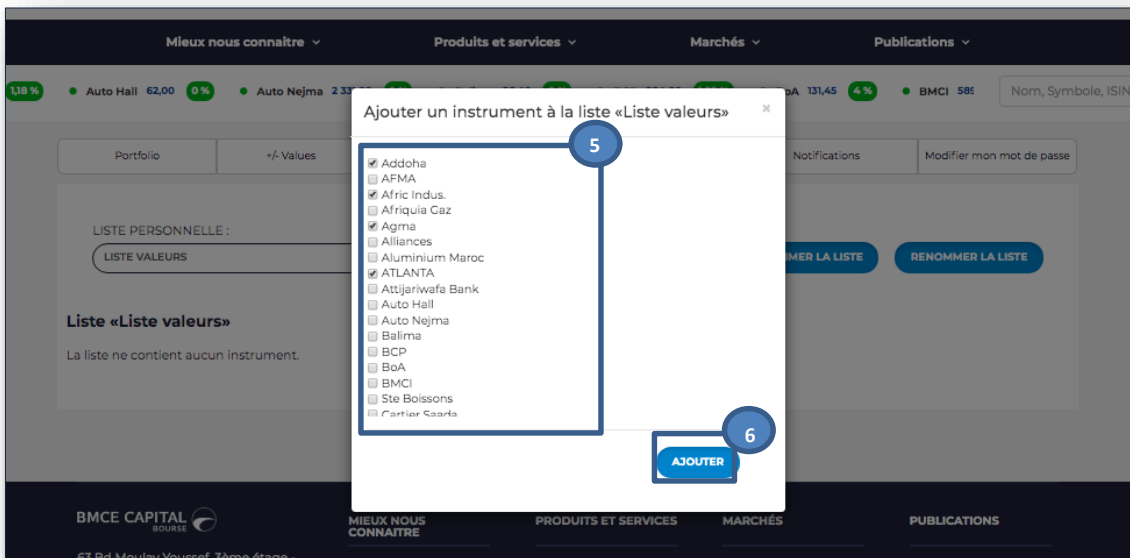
Mieux nous connaitre ⌄ Produits et services ⌄ Marchés ⌄ Publications ⌄

1,18 % • Auto Hall 62,00 0 % • Auto Nejma 2 3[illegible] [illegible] oA 131,45 4 % • BMCI 58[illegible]

Nom, Symbole, ISIN

Portfolio +/- Values Notifications Modifier mon mot de passe

LISTE PERSONNELLE :

LISTE VALEURS

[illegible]MER LA LISTE RENOMMER LA LISTE

Liste «Liste valeurs»

La liste ne contient aucun instrument.

Ajouter un instrument à la liste «Liste valeurs» ×

5

Addoha
AFMA
Afric Indus.
Afriquia Gaz
Agma
Alliances
Aluminium Maroc
ATLANTA
Attijariwafa Bank
Auto Hall
Auto Nejma
Balima
BCP
BoA
BMCI
Ste Boissons
Cartier Saada

6

AJOUTER

BMCE CAPITAL BOURSE

MIEUX NOUS CONNAITRE PRODUITS ET SERVICES MARCHÉS PUBLICATIONS

63 Bd Moulay Youssef, 3ème étage -